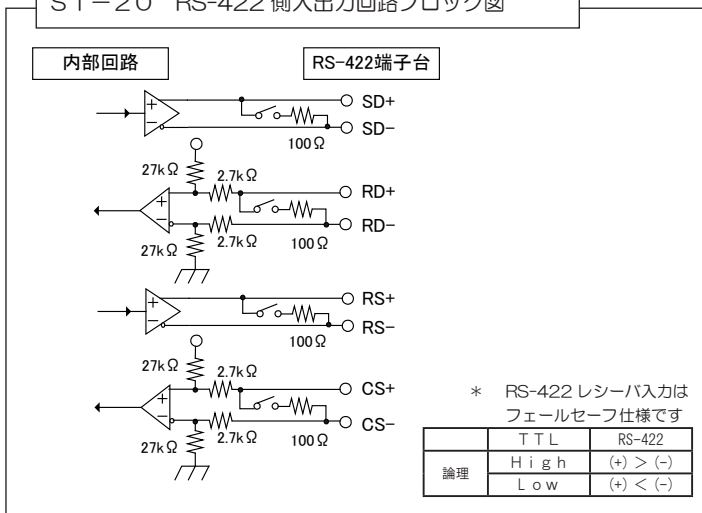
ST−20 RS-422 側入出力回路ブロック図

内部回路

RS-422端子台

SD+
SD−
100Ω
27kΩ
2.7kΩ
RD+
RD−
27kΩ
2.7kΩ
100Ω
RS+
RS−
100Ω
27kΩ
2.7kΩ
CS+
CS−
27kΩ
2.7kΩ
100Ω

＊ RS-422 レシーバ入力は フェールセーフ仕様です

| | TTL | RS-422 |
|---|---|---|
| 論理 | High | (+) > (−) |
| | Low | (+) < (−) |